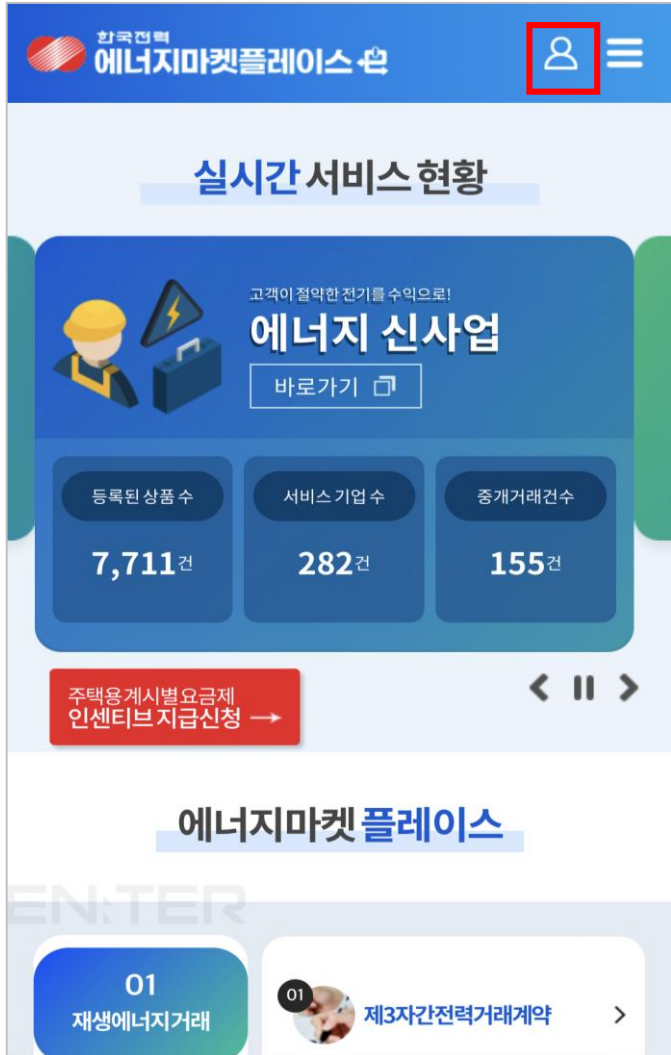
한국전력
에너지마켓플레이스

실시간 서비스 현황

고객이 절약한 전기를 수익으로!
에너지 신사업
바로가기

등록된 상품 수
7,711건

서비스 기업 수
282건

중개거래건수
155건

주택용계시별요금제
인센티브 지급신청 →

에너지마켓 플레이스

EN:TER

01
재생에너지거래

01
제3자간전력거래계약